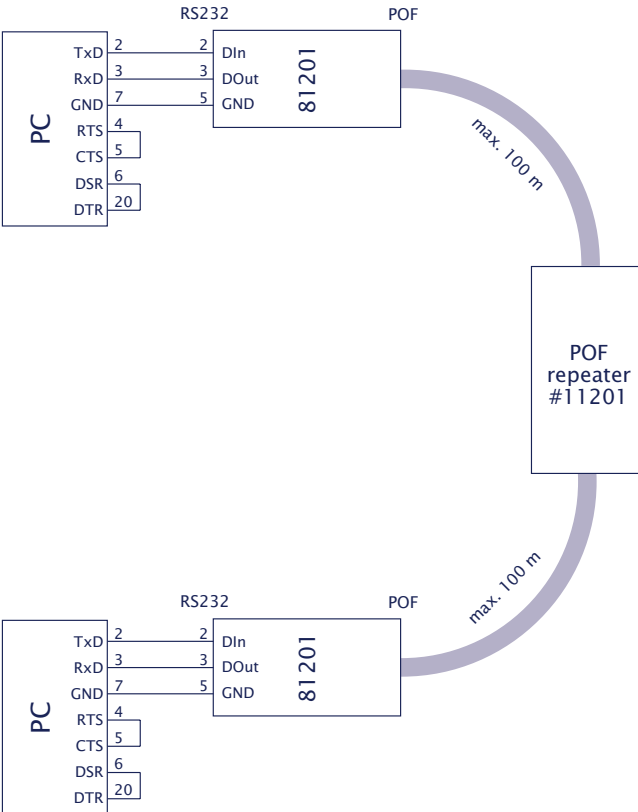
RS232
POF
PC
TxD 2
RxD 3
GND 7
RTS 4
CTS 5
DSR 6
DTR 20
2 DIn
3 DOut
5 GND
81201
max. 100 m
POF repeater #11201
max. 100 m
RS232
POF
PC
TxD 2
RxD 3
GND 7
RTS 4
CTS 5
DSR 6
DTR 20
2 DIn
3 DOut
5 GND
81201